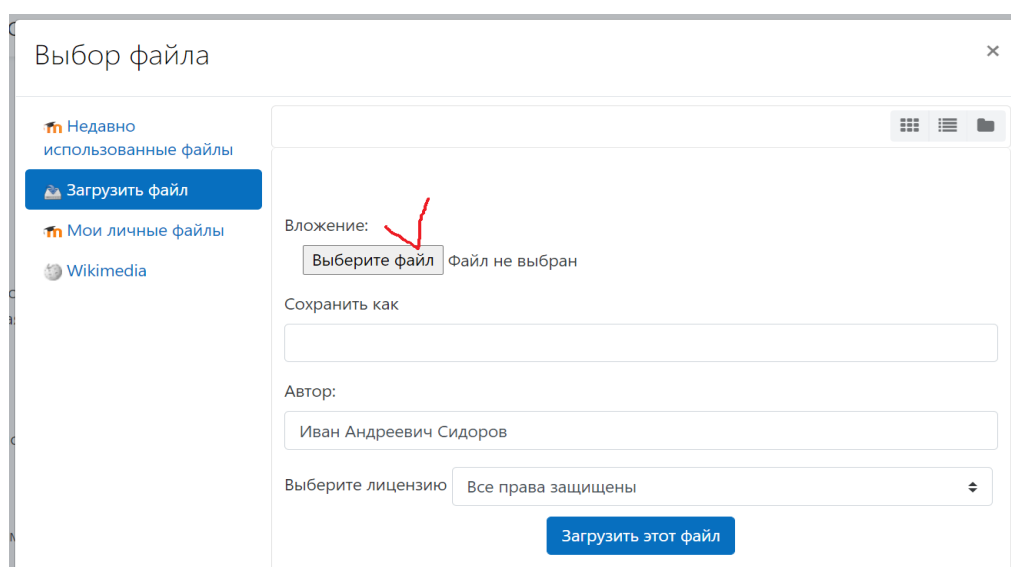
Выбор файла

×

Недавно использованные файлы

Загрузить файл

Мои личные файлы

Wikimedia

Вложение:

Выберите файл Файл не выбран

Сохранить как

Автор:

Иван Андреевич Сидоров

Выберите лицензию Все права защищены

Загрузить этот файл